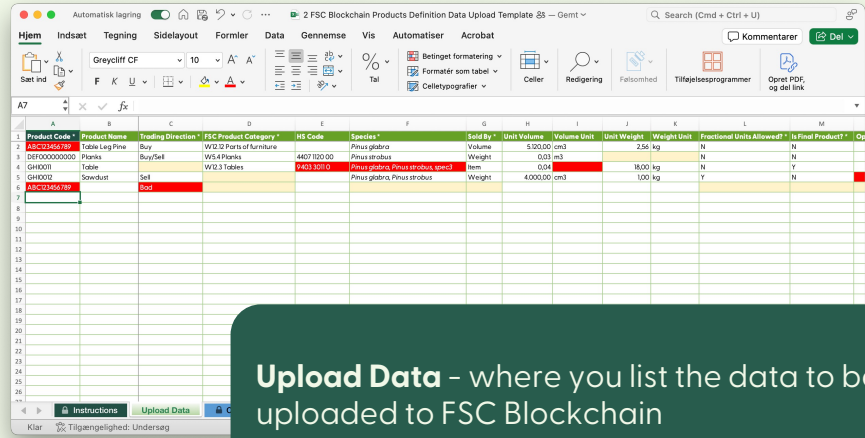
Automatisk lagring 2 FSC Blockchain Products Definition Data Upload Template — Gemt Search (Cmd + Ctrl + U)

Hjem Indsæt Tegning Sidelayout Formler Data Gennemse Vis Automatiser Acrobat Kommentarer Del

Sæt ind Greycliff CF 10 F K U Tal Betinget formatering Formatér som tabel Celletypografier Celler Redigering Følsomhed Tilføjelsesprogrammer Opret PDF, og del link

A7 fx

| | A | B | C | D | E | F | G | H | I | J | K | L | M |
|---|---|---|---|---|---|---|---|---|---|---|---|---|---|
| 1 | Product Code * | Product Name | Trading Direction * | FSC Product Category * | HS Code | Species * | Sold By * | Unit Volume | Volume Unit | Unit Weight | Weight Unit | Fractional Units Allowed? * | Is Final Product? * |
| 2 | ABC123456789 | Table Leg Pine | Buy | W12.12 Parts of furniture | | Pinus glabra | Volume | 5.120,00 | cm3 | 2,56 | kg | N | N |
| 3 | DEF000000000 | Planks | Buy/Sell | W5.4 Planks | 4407 1120 00 | Pinus strobus | Weight | 0,03 | m3 | | | N | N |
| 4 | GHI0011 | Table | | W12.3 Tables | 9403 3011 0 | Pinus glabra, Pinus strobus, spec3 | Item | 0,04 | | 18,00 | kg | N | Y |
| 5 | GHI0012 | Sawdust | Sell | | | Pinus glabra, Pinus strobus | Weight | 4.000,00 | cm3 | 1,00 | kg | Y | N |
| 6 | ABC123456789 | | Bad | | | | | | | | | | |

Instructions Upload Data

Klar Tilgængelighed: Undersøg

Upload Data - where you list the data to be uploaded to FSC Blockchain